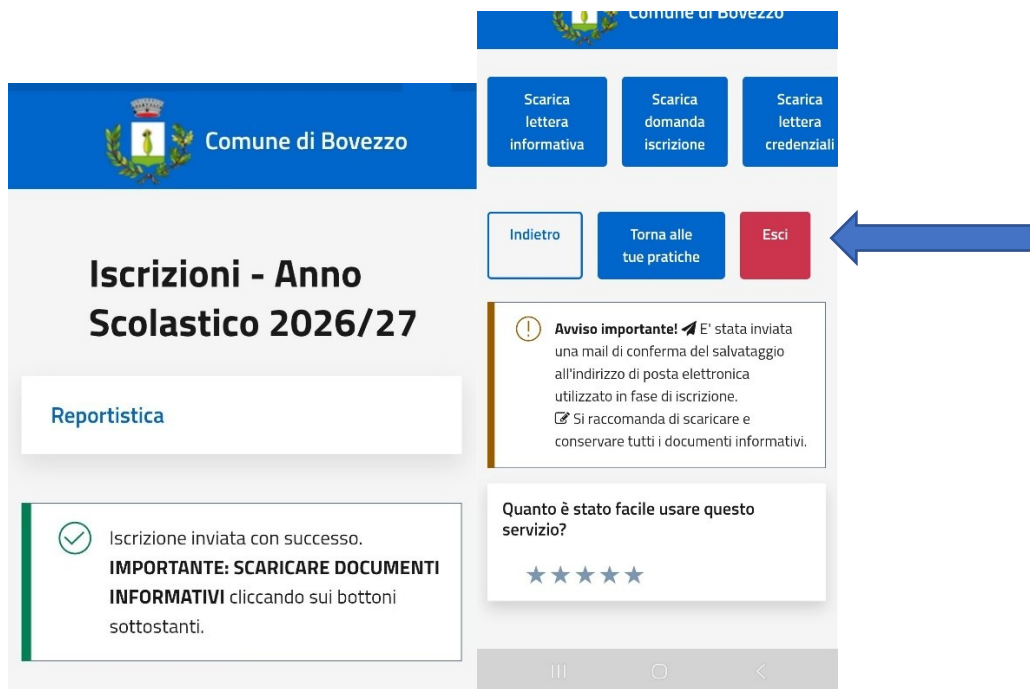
Comune di Bovezzo

Iscrizioni - Anno Scolastico 2026/27

Reportistica

Iscrizione inviata con successo. **IMPORTANTE: SCARICARE DOCUMENTI INFORMATIVI** cliccando sui bottoni sottostanti.

Comune di Bovezzo

Scarica lettera informativa

Scarica domanda iscrizione

Scarica lettera credenziali

Indietro

Torna alle tue pratiche

Esci

**Avviso importante!** E' stata inviata una mail di conferma del salvataggio all'indirizzo di posta elettronica utilizzato in fase di iscrizione.
Si raccomanda di scaricare e conservare tutti i documenti informativi.

Quanto è stato facile usare questo servizio?

★★★★★